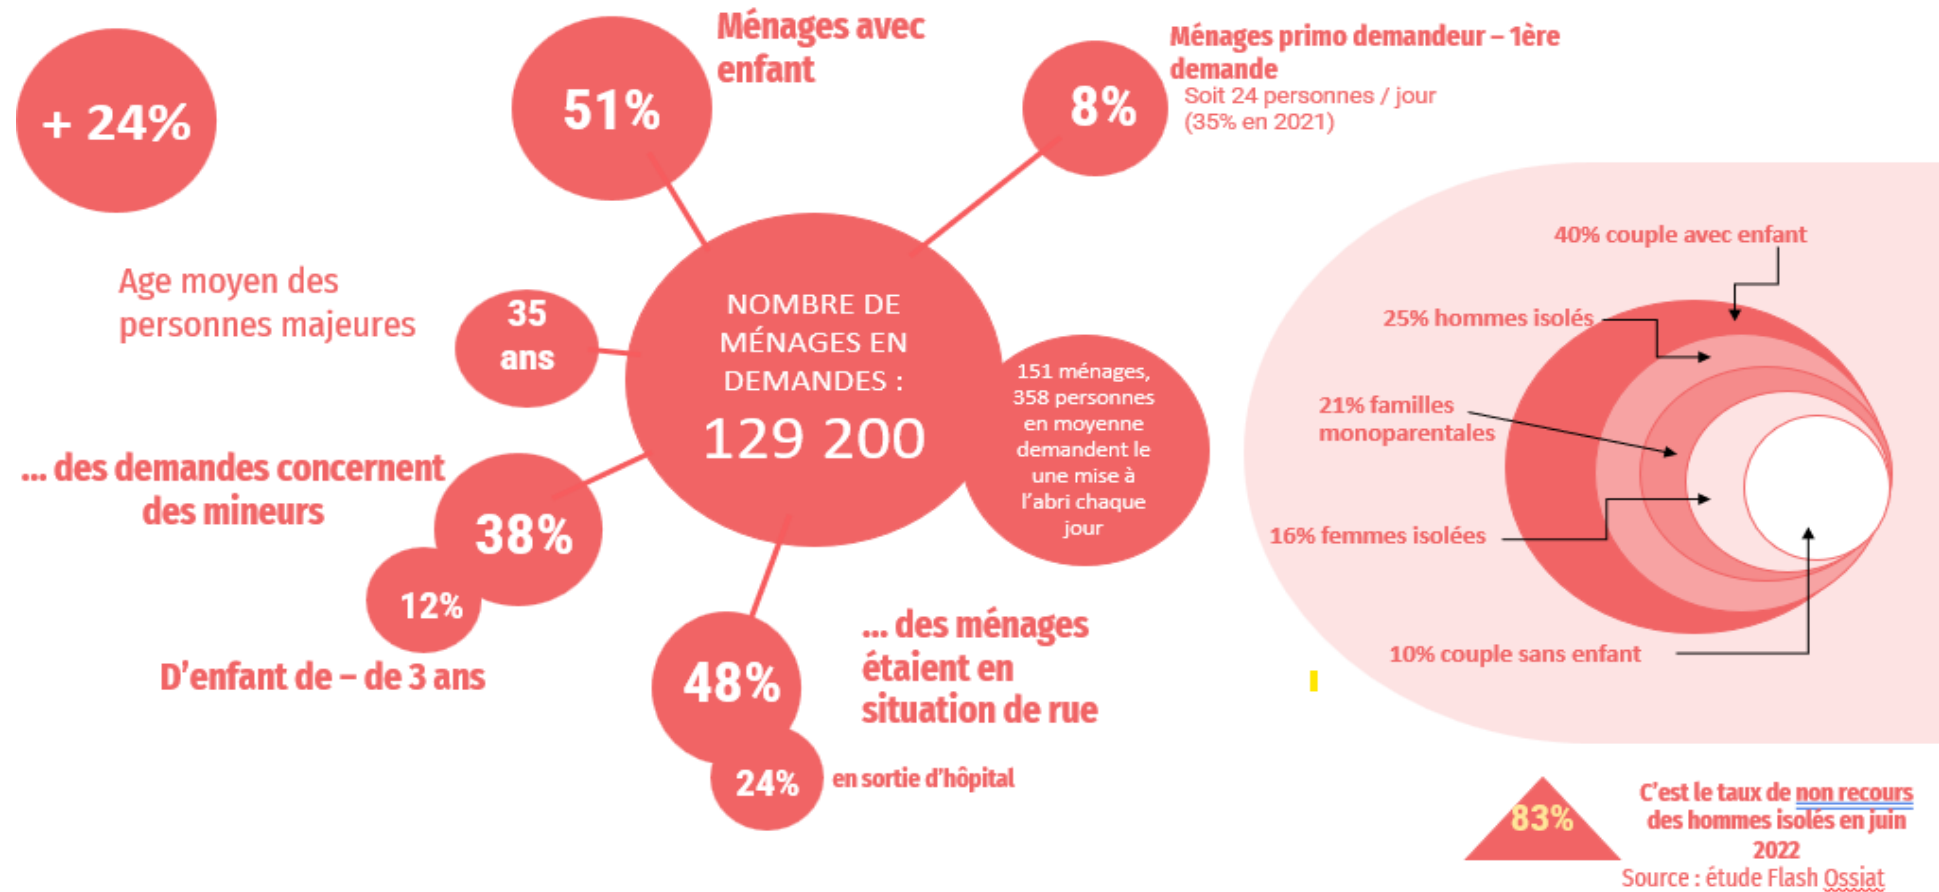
+ 24%

51%

Ménages avec enfant

8%

Ménages primo demandeur – 1ère demande

Soit 24 personnes / jour (35% en 2021)

Age moyen des personnes majeures

35 ans

NOMBRE DE MÉNAGES EN DEMANDES : 129 200

151 ménages, 358 personnes en moyenne demandent le une mise à l'abri chaque jour

… des demandes concernent des mineurs

38%

12%

D'enfant de – de 3 ans

48%

… des ménages étaient en situation de rue

24%

en sortie d'hôpital

40% couple avec enfant

25% hommes isolés

21% familles monoparentales

16% femmes isolées

10% couple sans enfant

83%

C'est le taux de non recours des hommes isolés en juin 2022

Source : étude Flash Ossiat